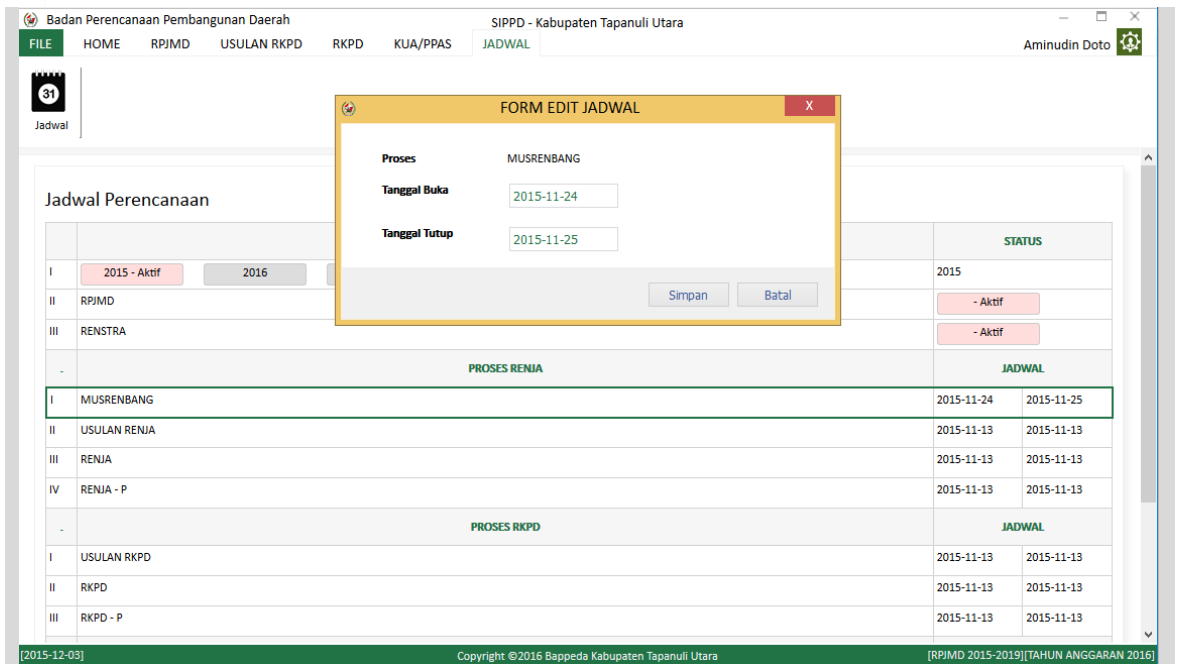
Badan Perencanaan Pembangunan Daerah

SIPPD - Kabupaten Tapanuli Utara

FILE HOME RPJMD USULAN RKPD RKPD KUA/PPAS JADWAL

Aminudin Doto

31

Jadwal

FORM EDIT JADWAL

X

Proses MUSRENBANG

Tanggal Buka 2015-11-24

Tanggal Tutup 2015-11-25

Simpan Batal

Jadwal Perencanaan

| | | STATUS | |
|---|---|---|---|
| I | 2015 - Aktif 2016 | 2015 | |
| II | RPJMD | - Aktif | |
| III | RENSTRA | - Aktif | |
| - | PROSES RENJA | JADWAL | |
| I | MUSRENBANG | 2015-11-24 | 2015-11-25 |
| II | USULAN RENJA | 2015-11-13 | 2015-11-13 |
| III | RENJA | 2015-11-13 | 2015-11-13 |
| IV | RENJA - P | 2015-11-13 | 2015-11-13 |
| - | PROSES RKPD | JADWAL | |
| I | USULAN RKPD | 2015-11-13 | 2015-11-13 |
| II | RKPD | 2015-11-13 | 2015-11-13 |
| III | RKPD - P | 2015-11-13 | 2015-11-13 |

[2015-12-03] Copyright ©2016 Bappeda Kabupaten Tapanuli Utara [RPJMD 2015-2019][TAHUN ANGGARAN 2016]